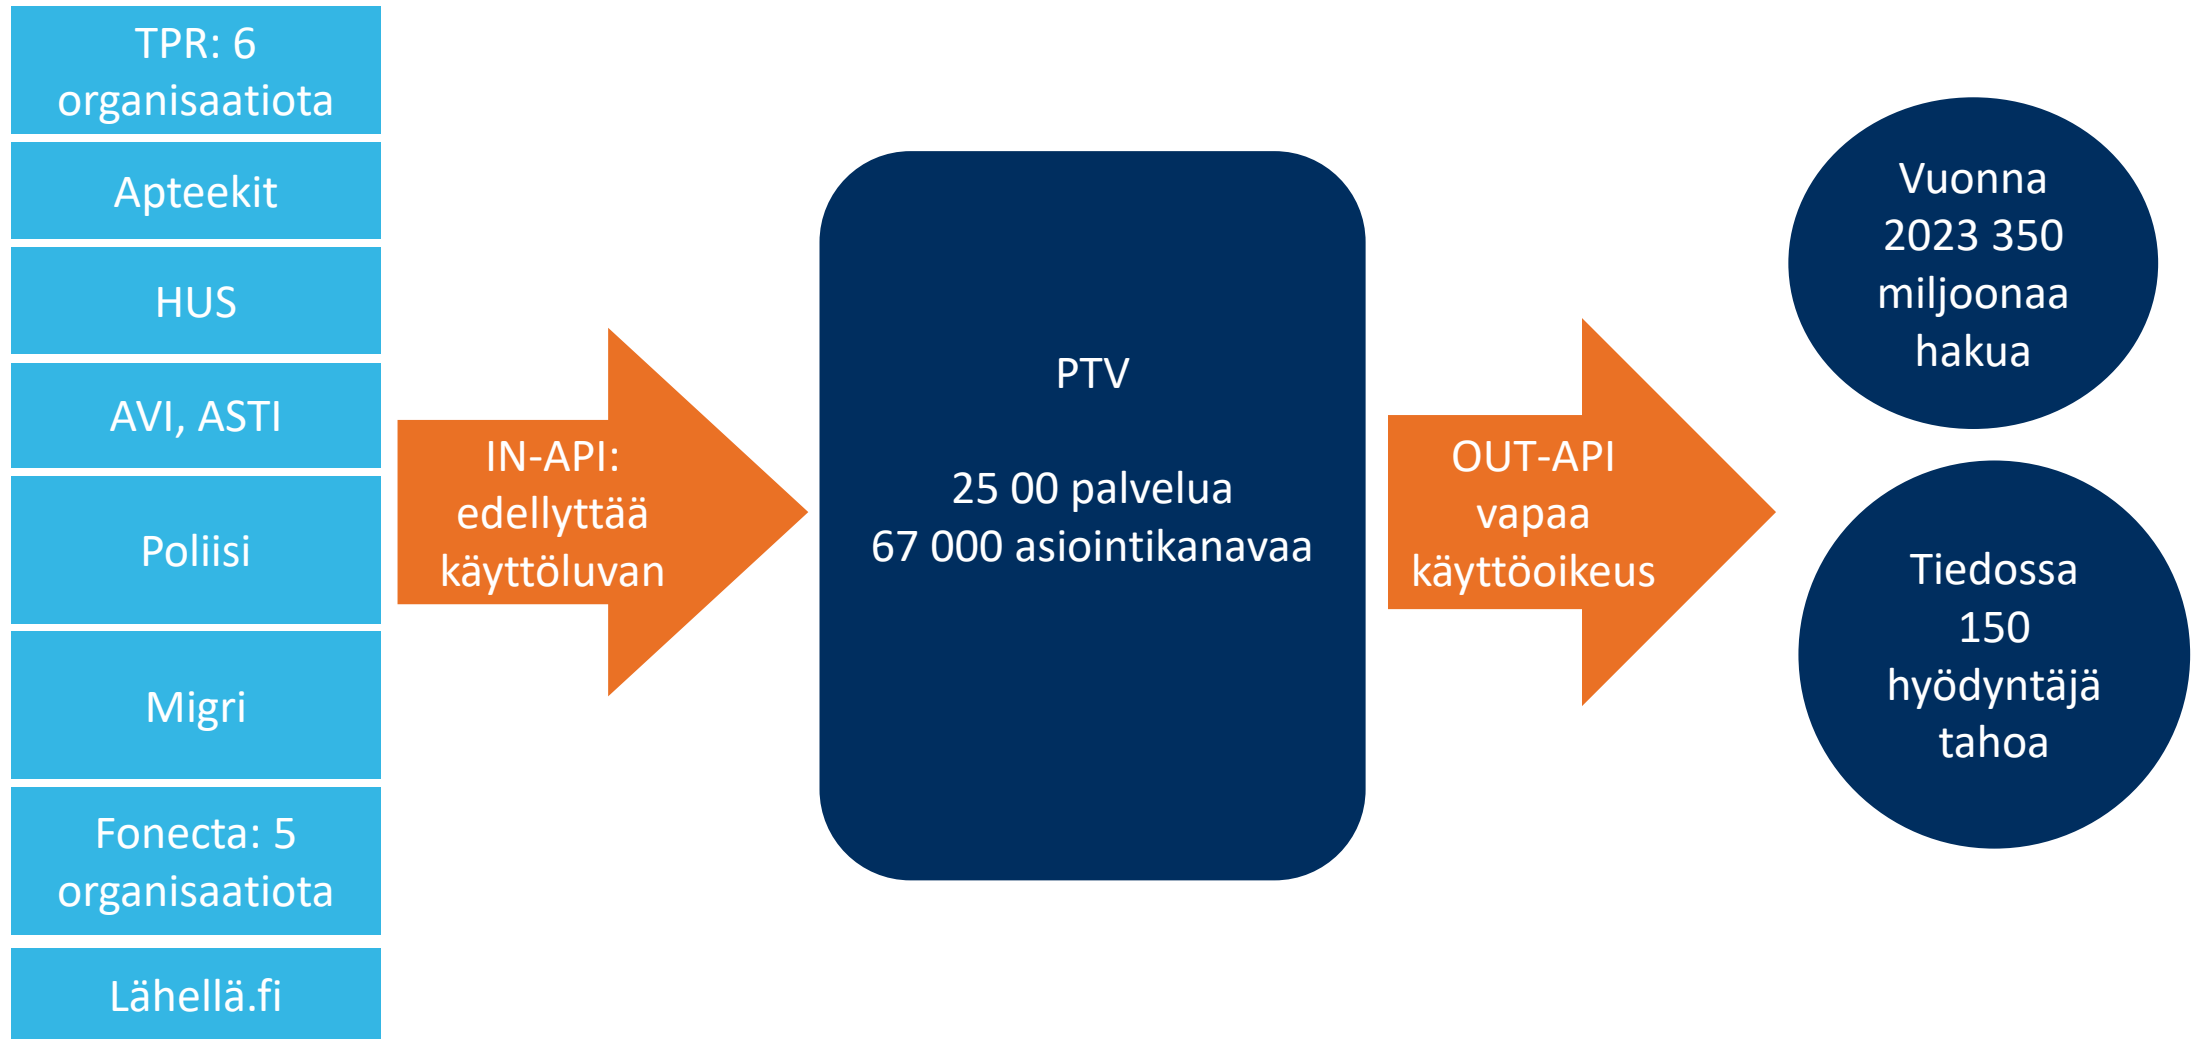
TPR: 6 organisaatiota

Apteekit

HUS

AVI, ASTI

Poliisi

Migri

Fonecta: 5 organisaatiota

Lähellä.fi

IN-API: edellyttää käyttöluvan

PTV

25 00 palvelua
67 000 asiointikanavaa

OUT-API vapaa käyttöoikeus

Vuonna 2023 350 miljoonaa hakua

Tiedossa 150 hyödyntäjä tahoa